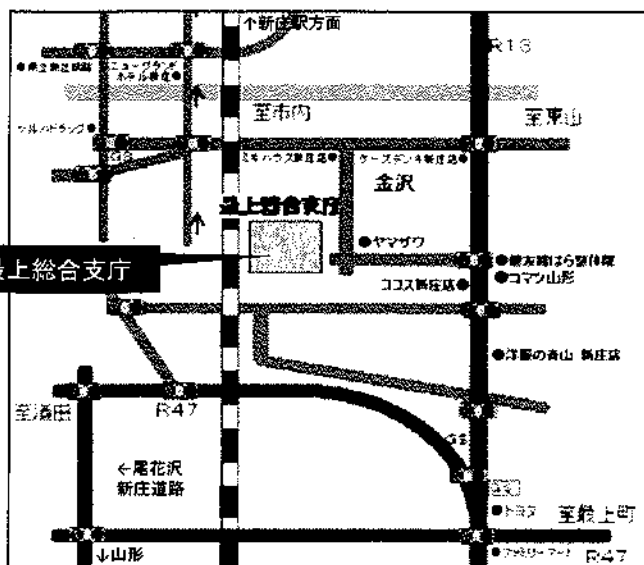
↑新庄駅方面
R13
●県立新庄病院
ニューグランドホテル新庄●
至市内
至東山
ツルハドラッグ●
G.S
ミサワホーム新庄店●
ケーズデンキ新庄店●
金沢
最上総合支庁
●ヤマザワ
最上総合支庁
●焼肉 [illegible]
●コマツ山形
ココス新庄店●
●洋服の青山 新庄店
至瀬田
R47
G.S
←尾花沢
新庄道路
●トヨタ
至最上町
↓山形
●ファミリーマート
R47